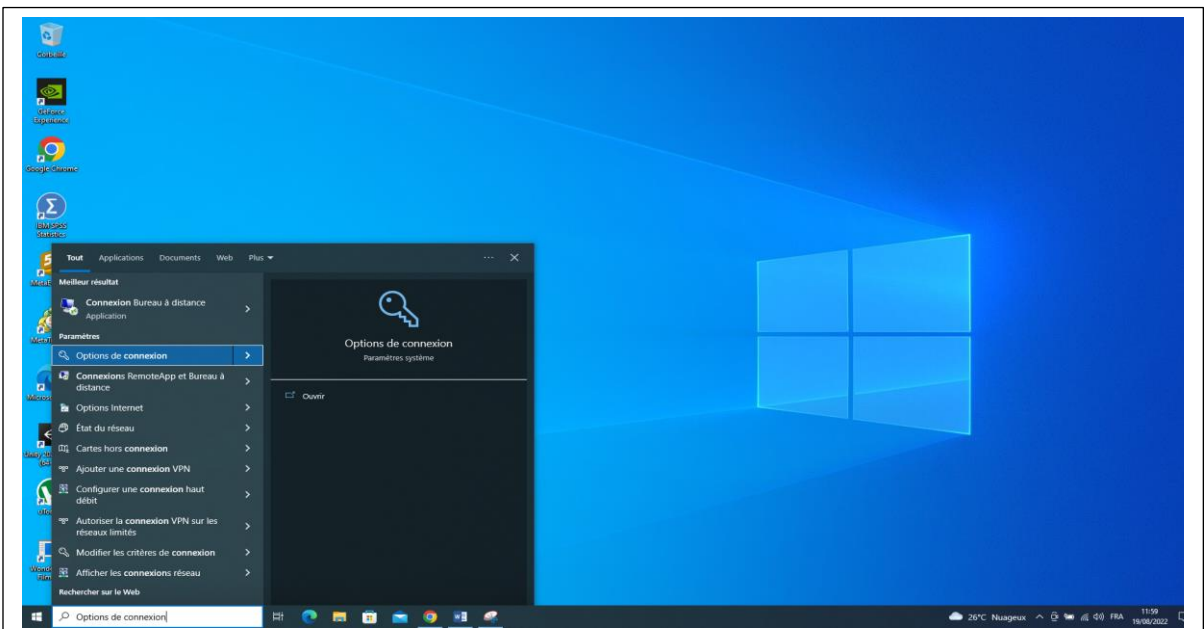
Corbeille

GeForce Experience

Google Chrome

IBM SPSS Statistics

Tout Applications Documents Web Plus ▾ ··· ✕

Meilleur résultat

Connexion Bureau à distance
Application

Paramètres

Options de connexion

Connexions RemoteApp et Bureau à distance

Options Internet

État du réseau

Cartes hors connexion

Ajouter une connexion VPN

Configurer une connexion haut débit

Autoriser la connexion VPN sur les réseaux limités

Modifier les critères de connexion

Afficher les connexions réseau

Rechercher sur le Web

Options de connexion
Paramètres système

Ouvrir

Options de connexion

26°C Nuageux FRA 11:59 19/08/2022